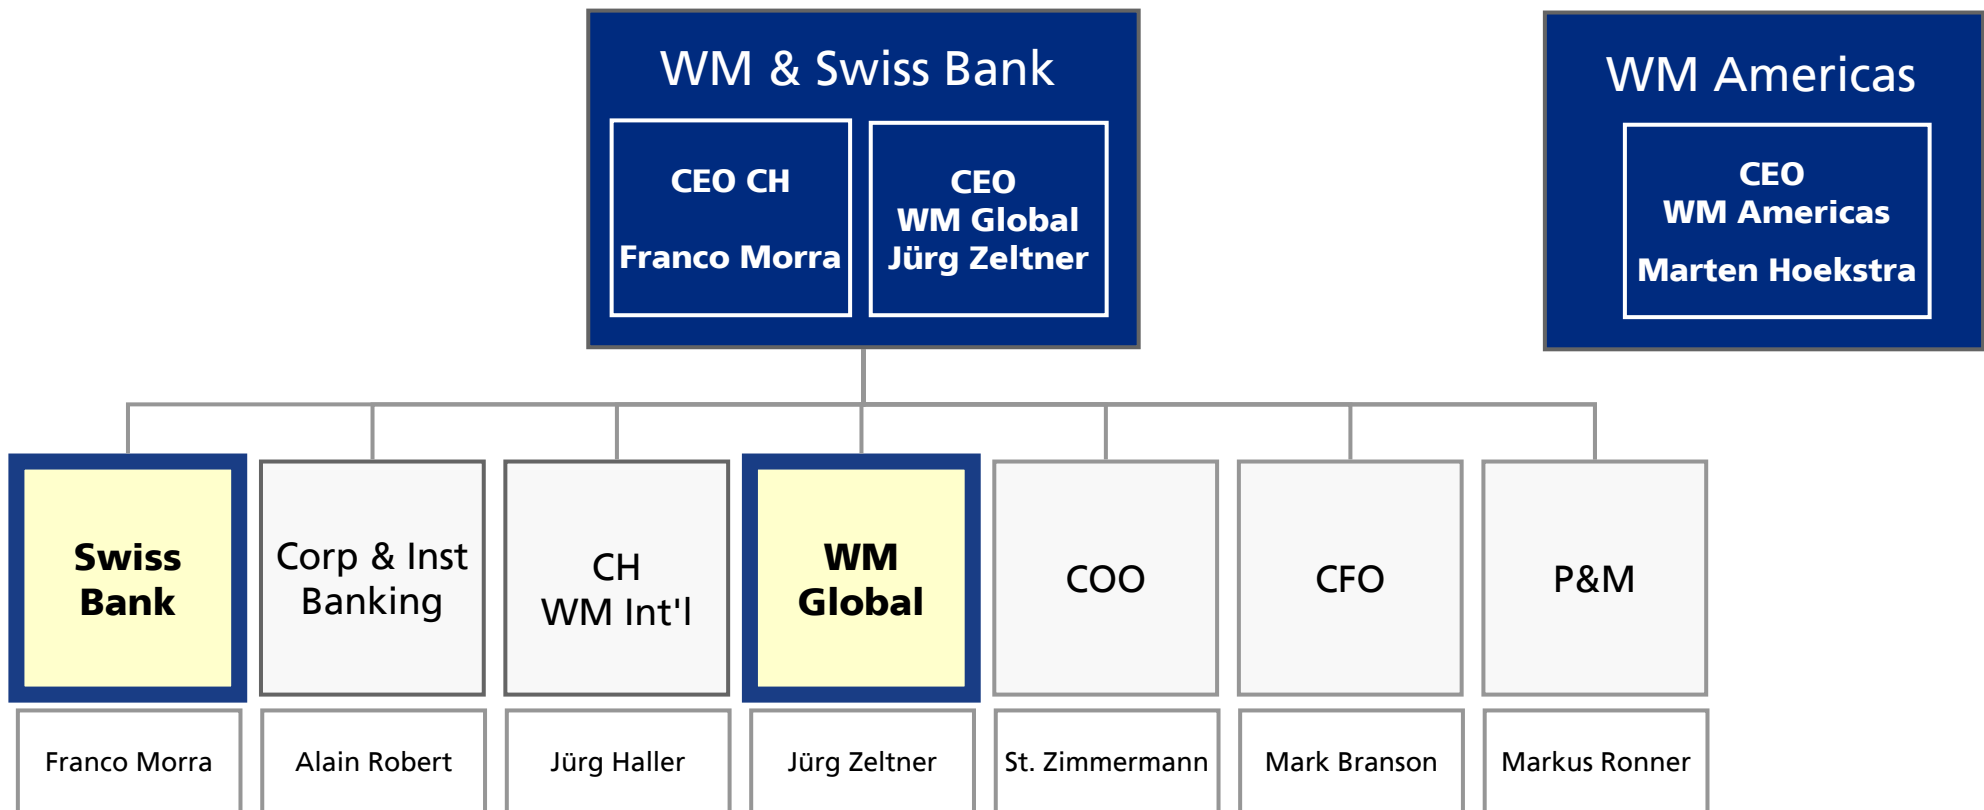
WM & Swiss Bank

CEO CH

Franco Morra

CEO
WM Global
Jürg Zeltner

WM Americas

CEO
WM Americas

Marten Hoekstra

Swiss Bank

Corp & Inst Banking

CH
WM Int'l

WM Global

COO

CFO

P&M

Franco Morra

Alain Robert

Jürg Haller

Jürg Zeltner

St. Zimmermann

Mark Branson

Markus Ronner